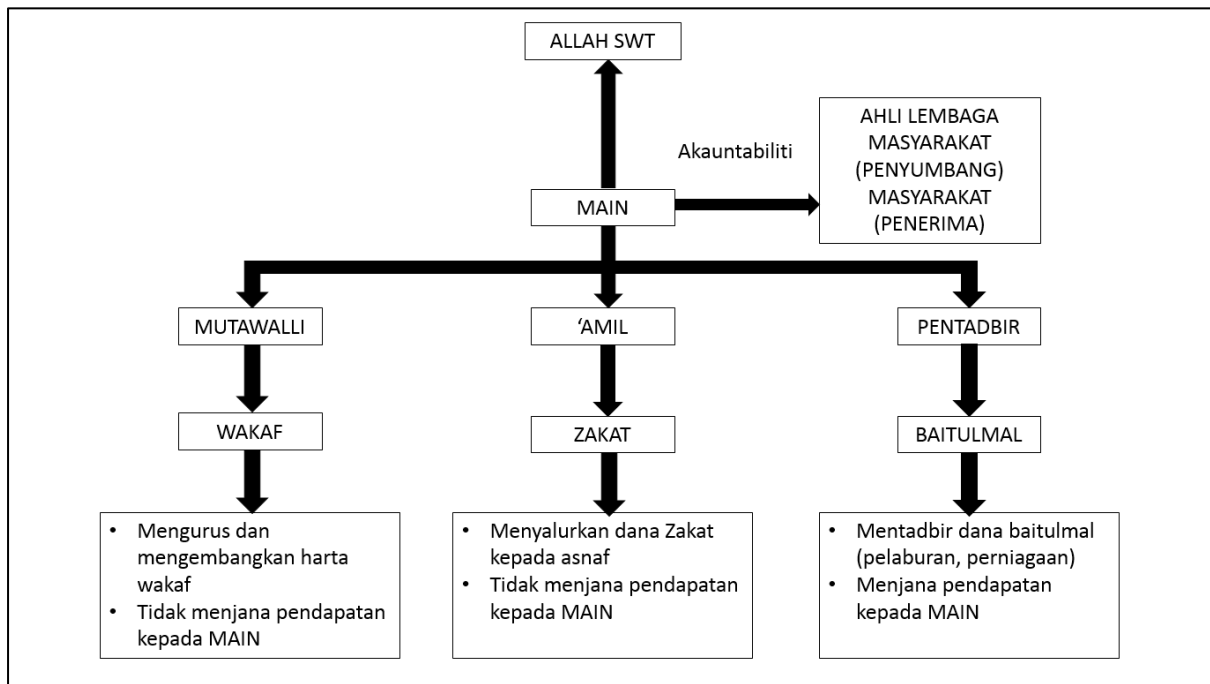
ALLAH SWT

Akauntabiliti

AHLI LEMBAGA
MASYARAKAT
(PENYUMBANG)
MASYARAKAT
(PENERIMA)

MAIN

MUTAWALLI

'AMIL

PENTADBIR

WAKAF

ZAKAT

BAITULMAL

• Mengurus dan mengembangkan harta wakaf
• Tidak menjana pendapatan kepada MAIN

• Menyalurkan dana Zakat kepada asnaf
• Tidak menjana pendapatan kepada MAIN

• Mentadbir dana baitulmal (pelaburan, perniagaan)
• Menjana pendapatan kepada MAIN